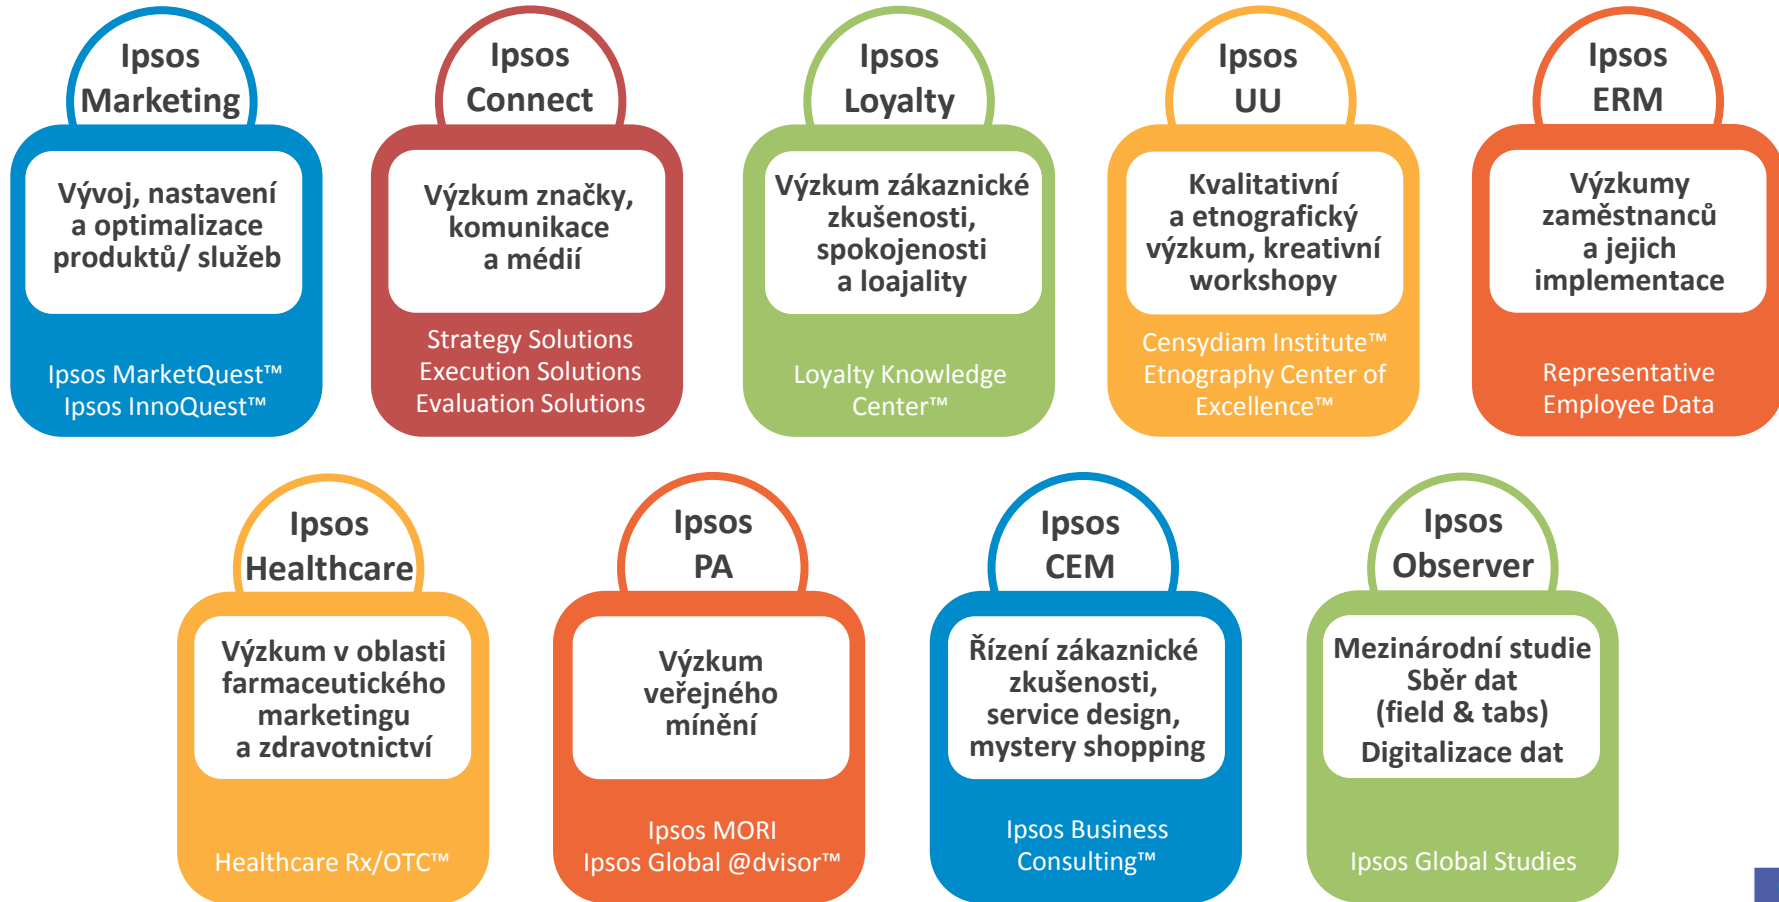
Ipsos Marketing

Vývoj, nastavení a optimalizace produktů/ služeb

Ipsos MarketQuest™
Ipsos InnoQuest™

Ipsos Connect

Výzkum značky, komunikace a médií

Strategy Solutions
Execution Solutions
Evaluation Solutions

Ipsos Loyalty

Výzkum zákaznické zkušenosti, spokojenosti a loajality

Loyalty Knowledge Center™

Ipsos UU

Kvalitativní a etnografický výzkum, kreativní workshopy

Censydiam Institute™
Etnography Center of Excellence™

Ipsos ERM

Výzkumy zaměstnanců a jejich implementace

Representative Employee Data

Ipsos Healthcare

Výzkum v oblasti farmaceutického marketingu a zdravotnictví

Healthcare Rx/OTC™

Ipsos PA

Výzkum veřejného mínění

Ipsos MORI
Ipsos Global @dvisor™

Ipsos CEM

Řízení zákaznické zkušenosti, service design, mystery shopping

Ipsos Business Consulting™

Ipsos Observer

Mezinárodní studie
Sběr dat
(field & tabs)
Digitalizace dat

Ipsos Global Studies